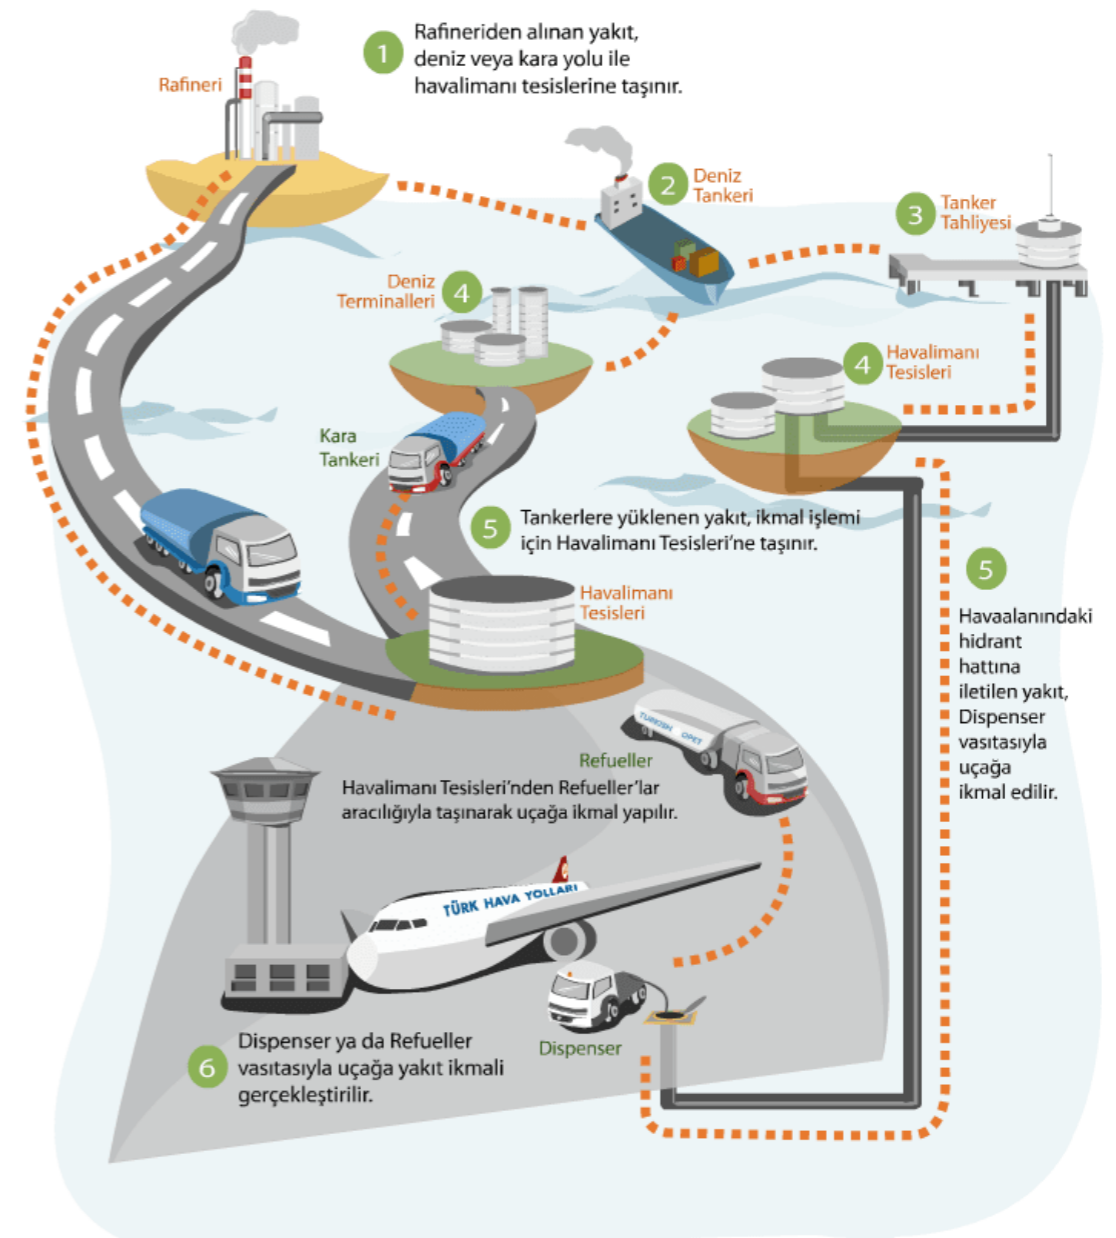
Rafineri

1 Rafineriden alınan yakıt, deniz veya kara yolu ile havalimanı tesislerine taşınır.

2 Deniz Tankeri

3 Tanker Tahliyesi

Deniz Terminalleri 4

4 Havalimanı Tesisleri

Kara Tankeri

5 Tankerlere yüklenen yakıt, ikmal işlemi için Havalimanı Tesisleri'ne taşınır.

5 Havaalanındaki hidrant hattına iletilen yakıt, Dispenser vasıtasıyla uçağa ikmal edilir.

Havalimanı Tesisleri

TURKISH OPET

Refueller

Havalimanı Tesisleri'nden Refueller'lar aracılığıyla taşınarak uçağa ikmal yapılır.

TÜRK HAVA YOLLARI

Dispenser

6 Dispenser ya da Refueller vasıtasıyla uçağa yakıt ikmali gerçekleştirilir.